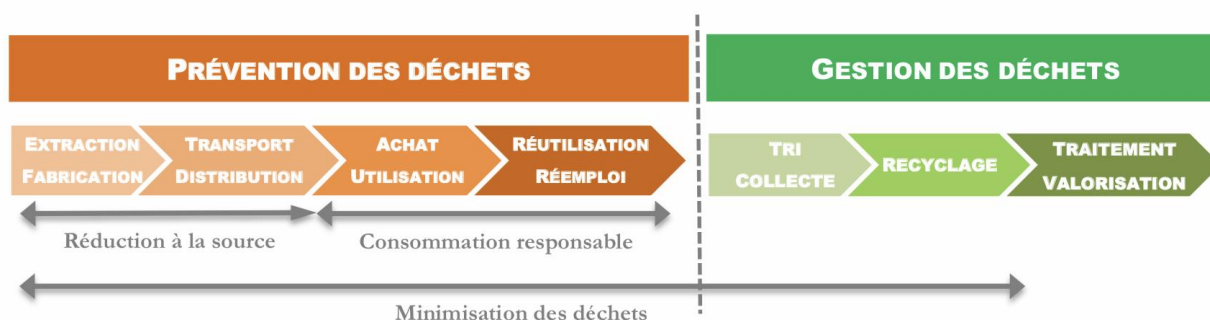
PRÉVENTION DES DÉCHETS

GESTION DES DÉCHETS

EXTRACTION FABRICATION

TRANSPORT DISTRIBUTION

ACHAT UTILISATION

RÉUTILISATION RÉEMPLOI

TRI COLLECTE

RECYCLAGE

TRAITEMENT VALORISATION

Réduction à la source

Consommation responsable

Minimisation des déchets